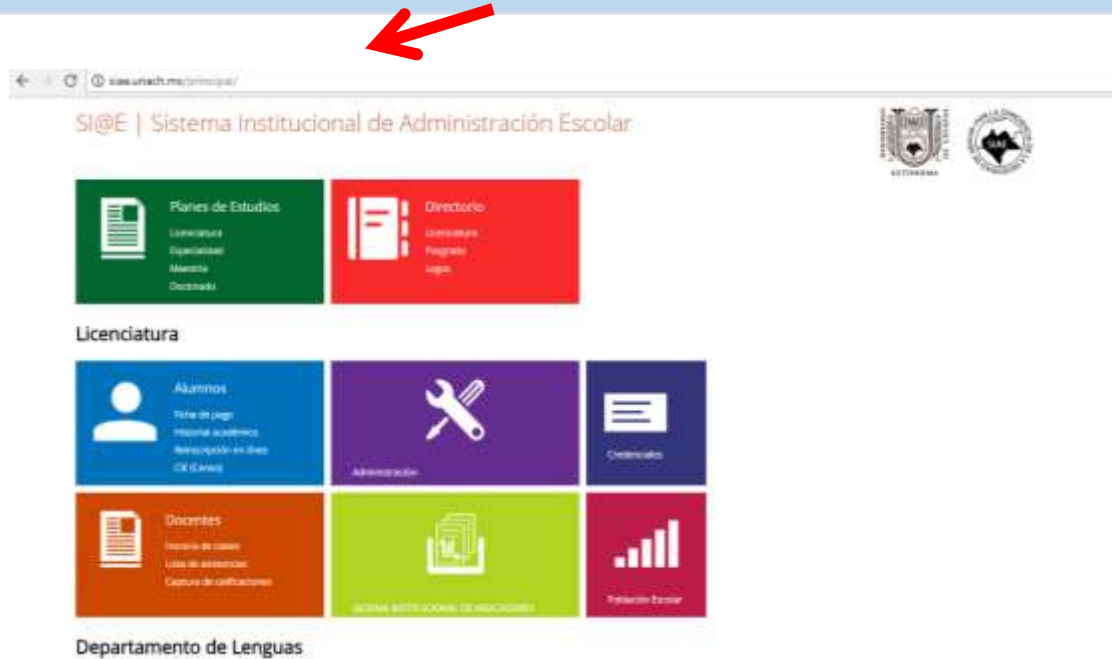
siae.unach.mx/principal/

SI@E | Sistema Institucional de Administración Escolar

AUTÓNOMA

Planes de Estudios
Licenciatura
Especialidad
Maestría
Doctorado

Directorio
Licenciatura
Posgrado
Logos

Licenciatura

Alumnos
Ficha de pago
Historial académico
Reinscripción en línea
CIE (Correo)

Administración

Credenciales

Docentes
Horario de clases
Lista de asistencias
Captura de calificaciones

SISTEMA INSTITUCIONAL DE INDICADORES

Población Escolar

Departamento de Lenguas